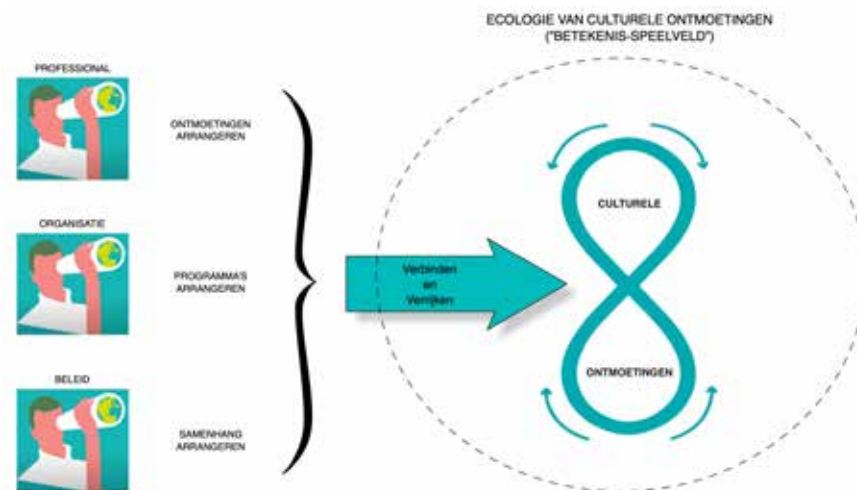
ECOLOGIE VAN CULTURELE ONTMOETINGEN
("BETEKENIS-SPEELVELD")

PROFESSIONAL

ONTMOETINGEN ARRANGEREN

ORGANISATIE

PROGRAMMA'S ARRANGEREN

BELEID

SAMENHANG ARRANGEREN

Verbinden en Verrijken

CULTURELE

ONTMOETINGEN